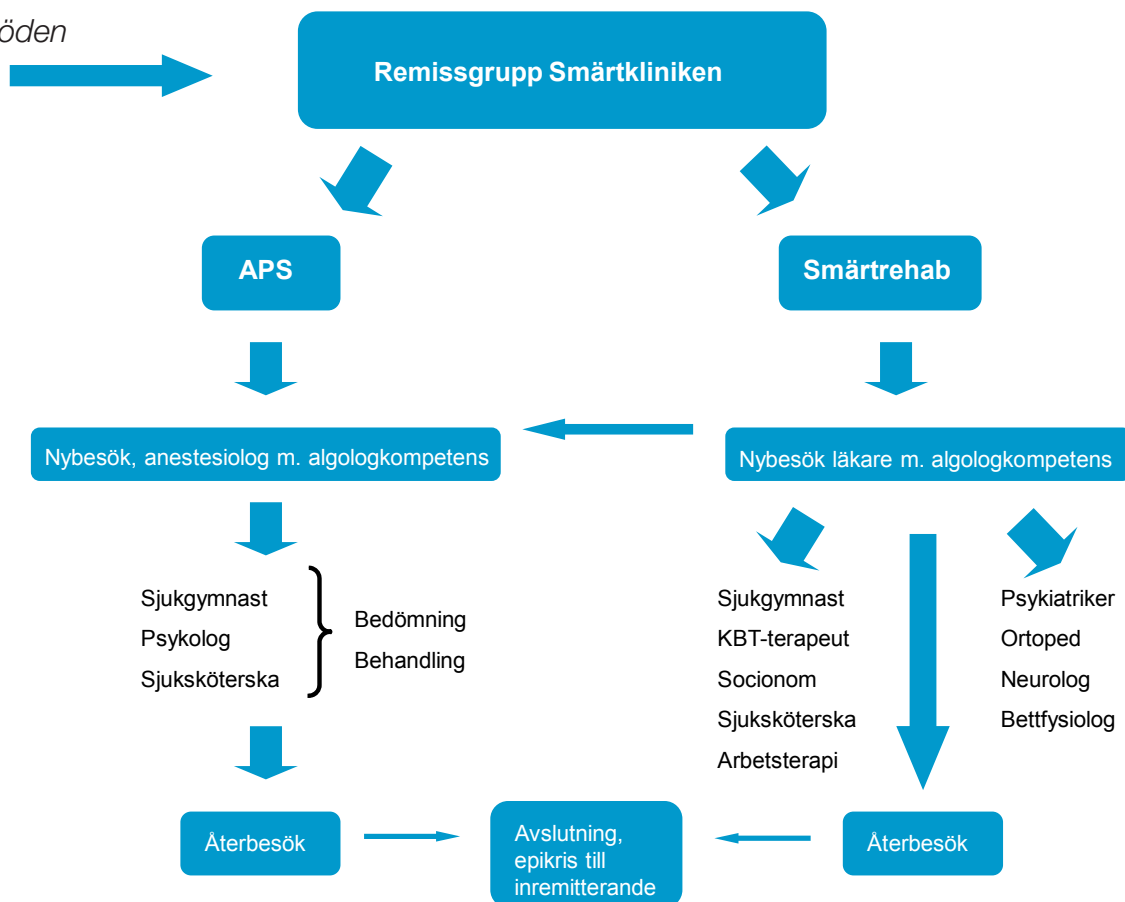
öden

Remissgrupp Smärtkliniken

APS

Smärtrehab

Nybesök, anestesiolog m. algologkompetens

Nybesök läkare m. algologkompetens

Sjukgymnast
Psykolog
Sjuksköterska

Bedömning
Behandling

Sjukgymnast
KBT-terapeut
Socionom
Sjuksköterska
Arbetsterapi

Psykiatriker
Ortoped
Neurolog
Bettfysiolog

Återbesök

Avslutning, epikris till inremitterande

Återbesök